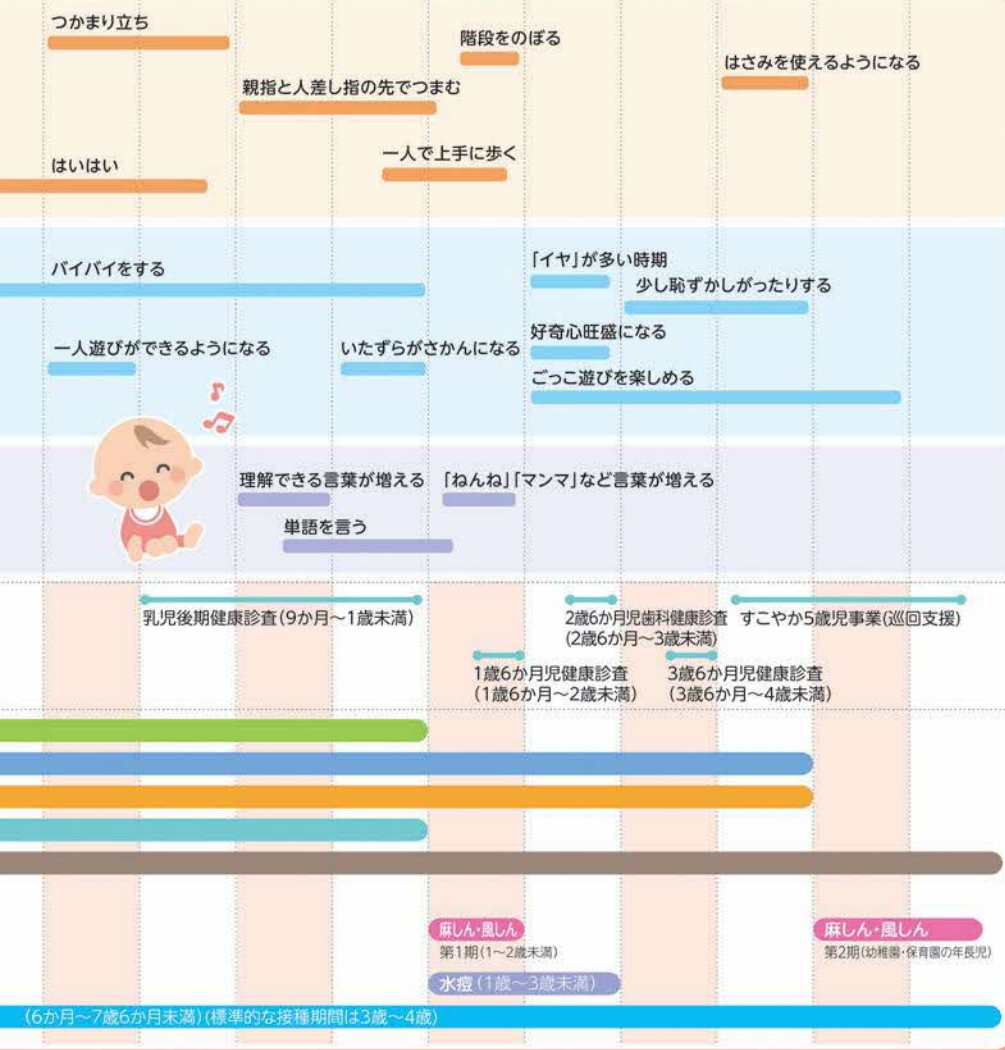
つかまり立ち

階段をのぼる

はさみを使えるようになる

親指と人差し指の先でつまむ

はいはい

一人で上手に歩く

バイバイをする

「イヤ」が多い時期

少し恥ずかしがったりする

一人遊びができるようになる

いたずらがさかんになる

好奇心旺盛になる

ごっこ遊びを楽しめる

理解できる言葉が増える

「ねんね」「マンマ」など言葉が増える

単語を言う

乳児後期健康診査(9か月~1歳未満)

2歳6か月児歯科健康診査
(2歳6か月~3歳未満)

すこやか5歳児事業(巡回支援)

1歳6か月児健康診査
(1歳6か月~2歳未満)

3歳6か月児健康診査
(3歳6か月~4歳未満)

麻しん・風しん
第1期(1~2歳未満)

麻しん・風しん
第2期(幼稚園・保育園の年長児)

水痘(1歳~3歳未満)

(6か月~7歳6か月未満)(標準的な接種期間は3歳~4歳)